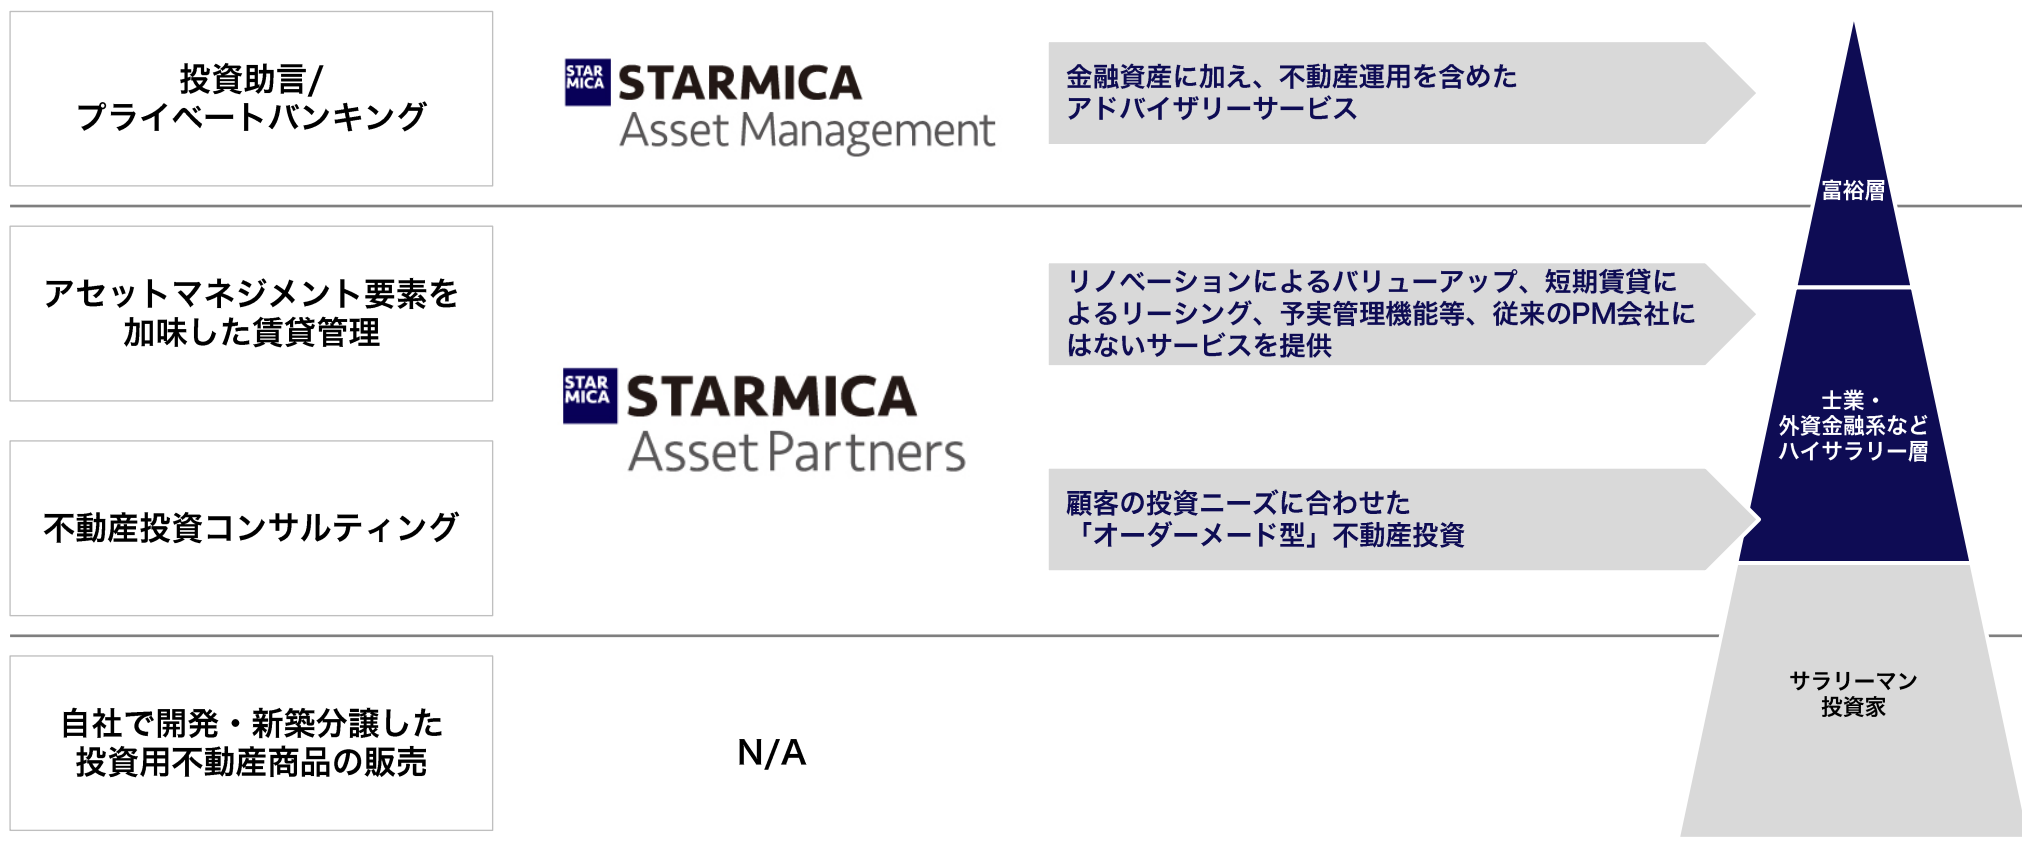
投資助言/
プライベートバンキング

STAR MICA STARMICA
Asset Management

金融資産に加え、不動産運用を含めた
アドバイザリーサービス

富裕層

アセットマネジメント要素を
加味した賃貸管理

STAR MICA STARMICA
Asset Partners

リノベーションによるバリューアップ、短期賃貸に
よるリーシング、予実管理機能等、従来のPM会社に
はないサービスを提供

士業・
外資金融系など
ハイサラリー層

不動産投資コンサルティング

顧客の投資ニーズに合わせた
「オーダーメード型」不動産投資

自社で開発・新築分譲した
投資用不動産商品の販売

N/A

サラリーマン
投資家